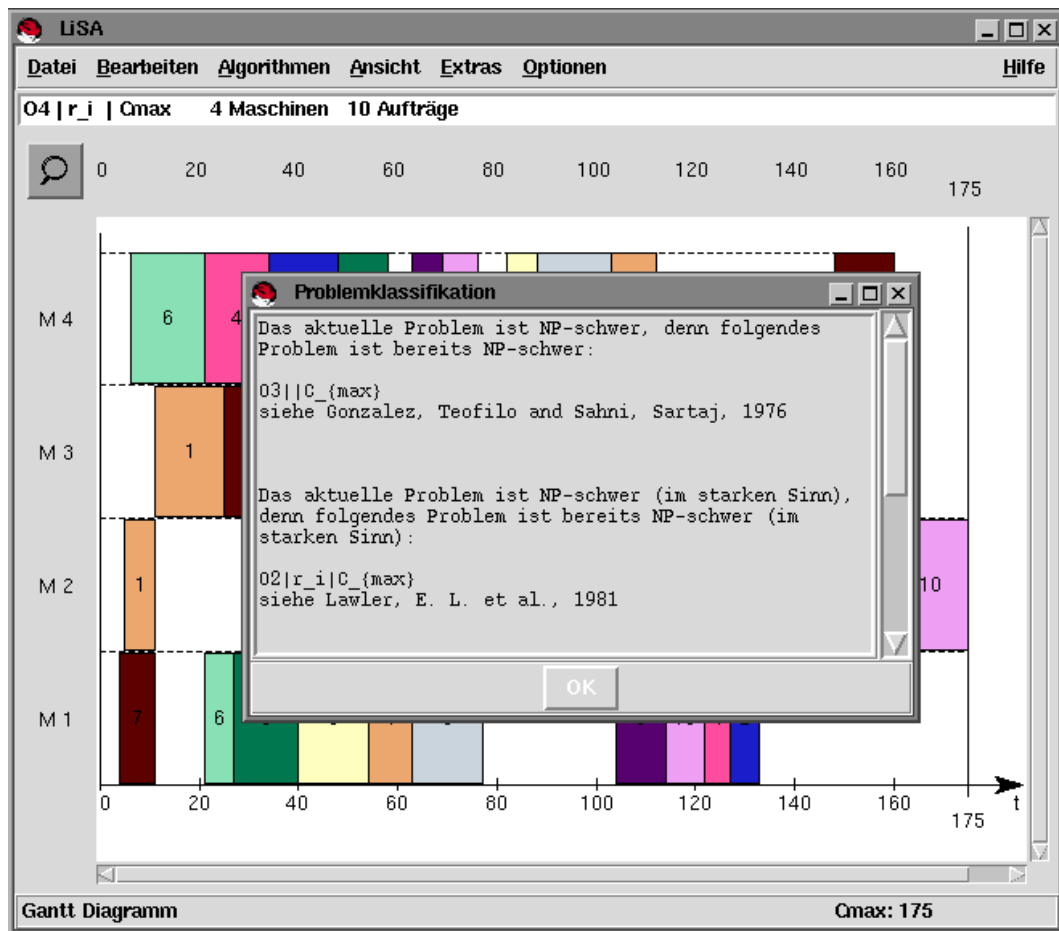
LiSA

Datei Bearbeiten Algorithmen Ansicht Extras Optionen Hilfe

O4 | r_i | Cmax 4 Maschinen 10 Aufträge

0 20 40 60 80 100 120 140 160 175

M 4
6
4

M 3
1

M 2
1
10

M 1
7
6

0 20 40 60 80 100 120 140 160 175 t

Problemklassifikation

Das aktuelle Problem ist NP-schwer, denn folgendes Problem ist bereits NP-schwer:

O3||C_{max}
siehe Gonzalez, Teofilo and Sahni, Sartaj, 1976

Das aktuelle Problem ist NP-schwer (im starken Sinn), denn folgendes Problem ist bereits NP-schwer (im starken Sinn):

O2|r_i|C_{max}
siehe Lawler, E. L. et al., 1981

OK

Gantt Diagramm

Cmax: 175